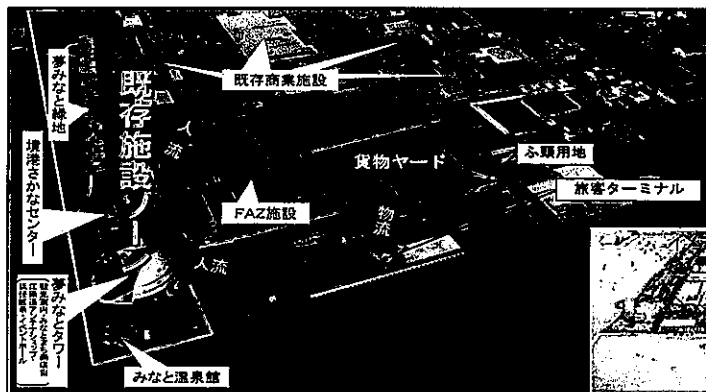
既存商業施設

夢みなと緑地

境港さかなセンター

既存施設ゾーン

人流

貨物ヤード

ふ頭用地

旅客ターミナル

FAZ施設

物流

人流

夢みなとタワー
(観光案内・みなと美術館・江原道アンテナショップ・鉄道博物館・イベントホール)

みなと温泉館